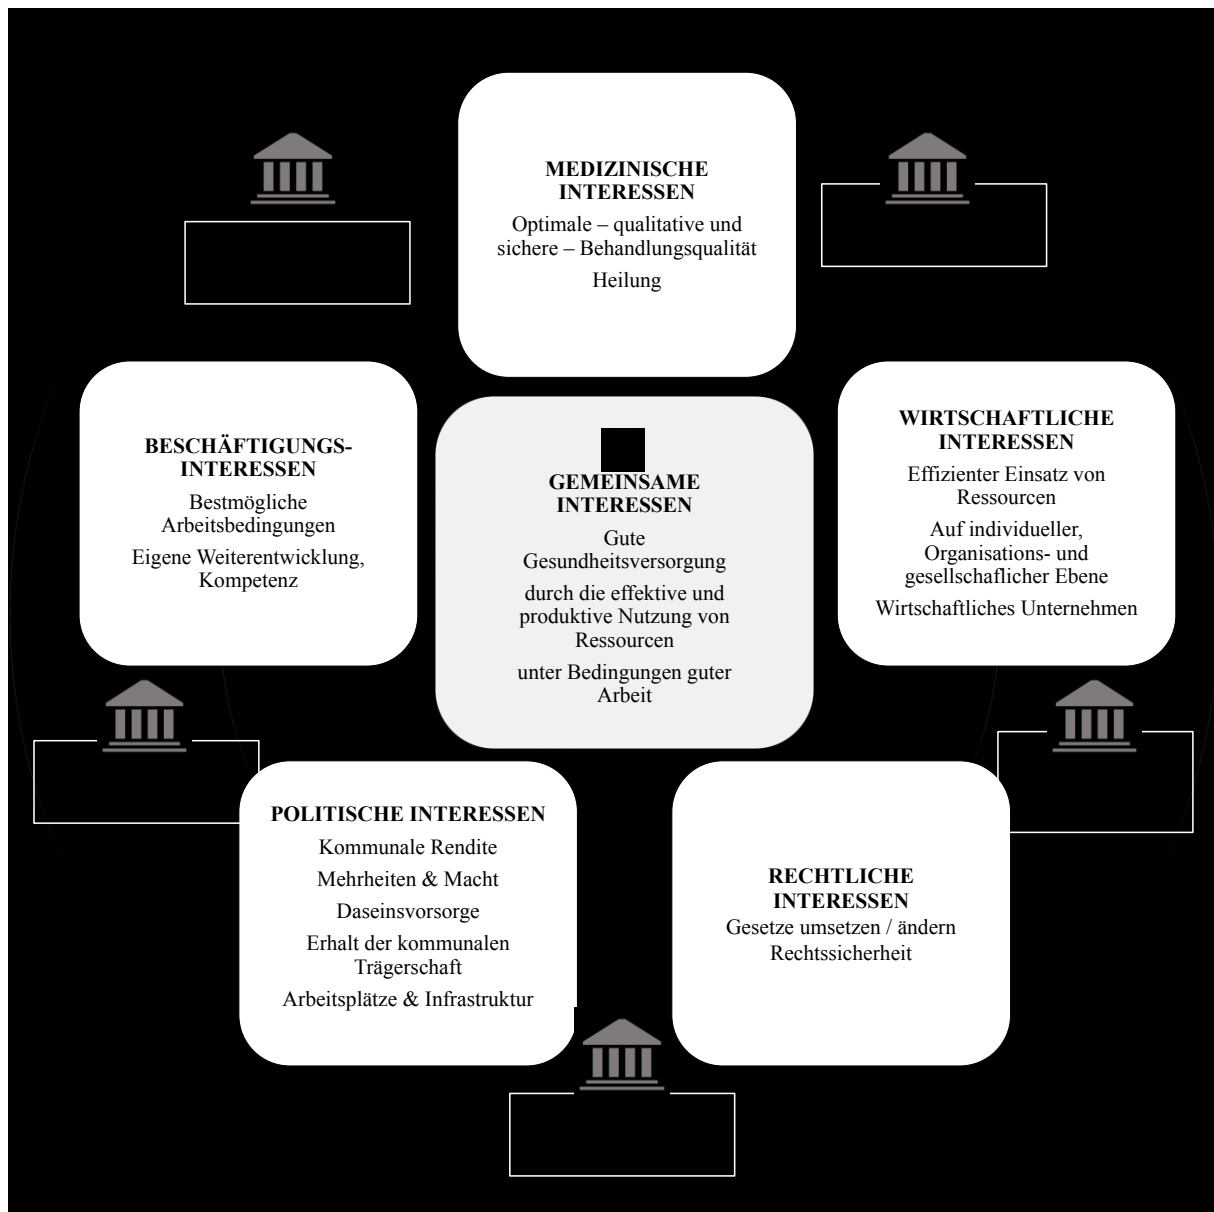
MEDIZINISCHE INTERESSEN

Optimale – qualitative und sichere – Behandlungsqualität

Heilung

BESCHÄFTIGUNGS-INTERESSEN

Bestmögliche Arbeitsbedingungen

Eigene Weiterentwicklung, Kompetenz

GEMEINSAME INTERESSEN

Gute Gesundheitsversorgung

durch die effektive und produktive Nutzung von Ressourcen

unter Bedingungen guter Arbeit

WIRTSCHAFTLICHE INTERESSEN

Effizienter Einsatz von Ressourcen

Auf individueller, Organisations- und gesellschaflicher Ebene

Wirtschaftliches Unternehmen

POLITISCHE INTERESSEN

Kommunale Rendite

Mehrheiten & Macht

Daseinsvorsorge

Erhalt der kommunalen Trägerschaft

Arbeitsplätze & Infrastruktur

RECHTLICHE INTERESSEN

Gesetze umsetzen / ändern

Rechtssicherheit